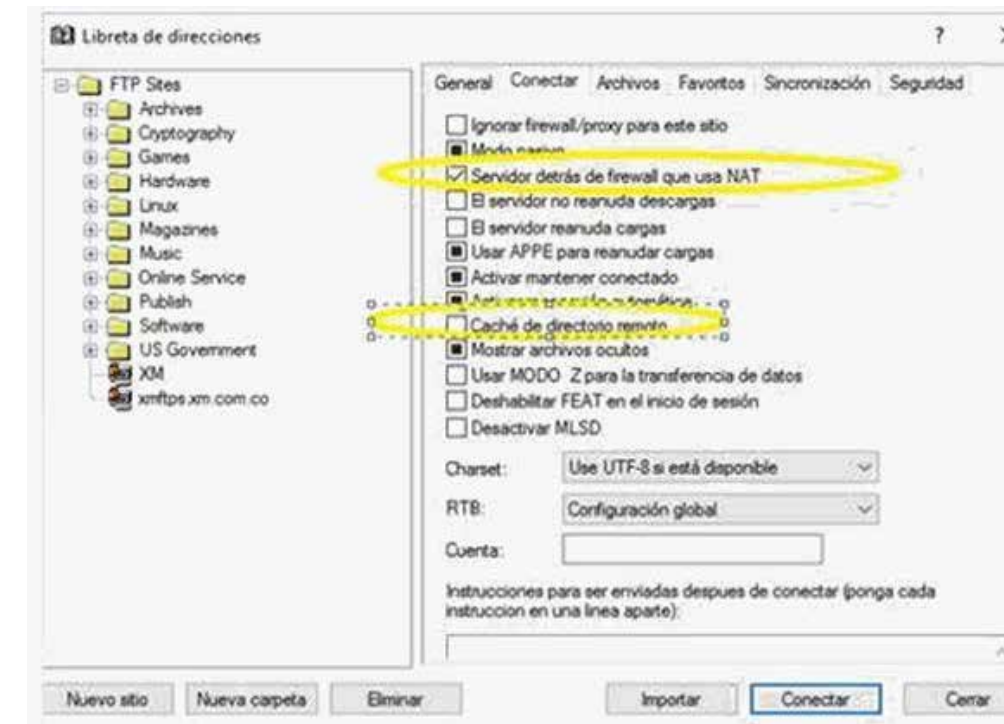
Libreta de direcciones ?

FTP Sites
Archives
Cryptography
Games
Hardware
Linux
Magazines
Music
Online Service
Publish
Software
US Government
XM
xmftps.xm.com.co

General Conectar Archivos Favoritos Sincronización Seguridad

Ignorar firewall/proxy para este sitio
Modo pasivo
Servidor detrás de firewall que usa NAT
El servidor no reanuda descargas
El servidor reanuda cargas
Usar APPE para reanudar cargas
Activar mantener conectado
Activar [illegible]
Caché de directorio remoto
Mostrar archivos ocultos
Usar MODO Z para la transferencia de datos
Deshabilitar FEAT en el inicio de sesión
Desactivar MLSD

Charset: Use UTF-8 si está disponible
RTB: Configuración global
Cuenta:

Instrucciones para ser enviadas despues de conectar (ponga cada instruccion en una linea aparte):

Nuevo sitio Nueva carpeta Eliminar Importar Conectar Cerrar